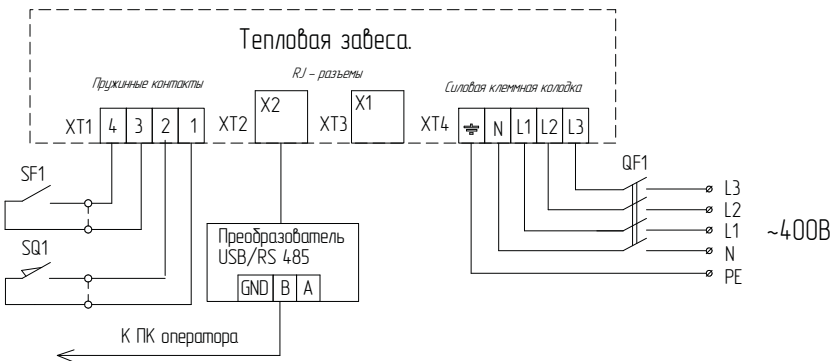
Тепловая завеса.

Пружинные контакты

RJ – разъемы

Силовая клеммная колодка

XT1 4 3 2 1

XT2 X2

XT3 X1

XT4 ⏚ N L1 L2 L3

SF1

SQ1

QF1

L3
L2
L1
N
PE

~400В

Преобразователь USB/RS 485

| GND | B | A |
|---|---|---|

К ПК оператора